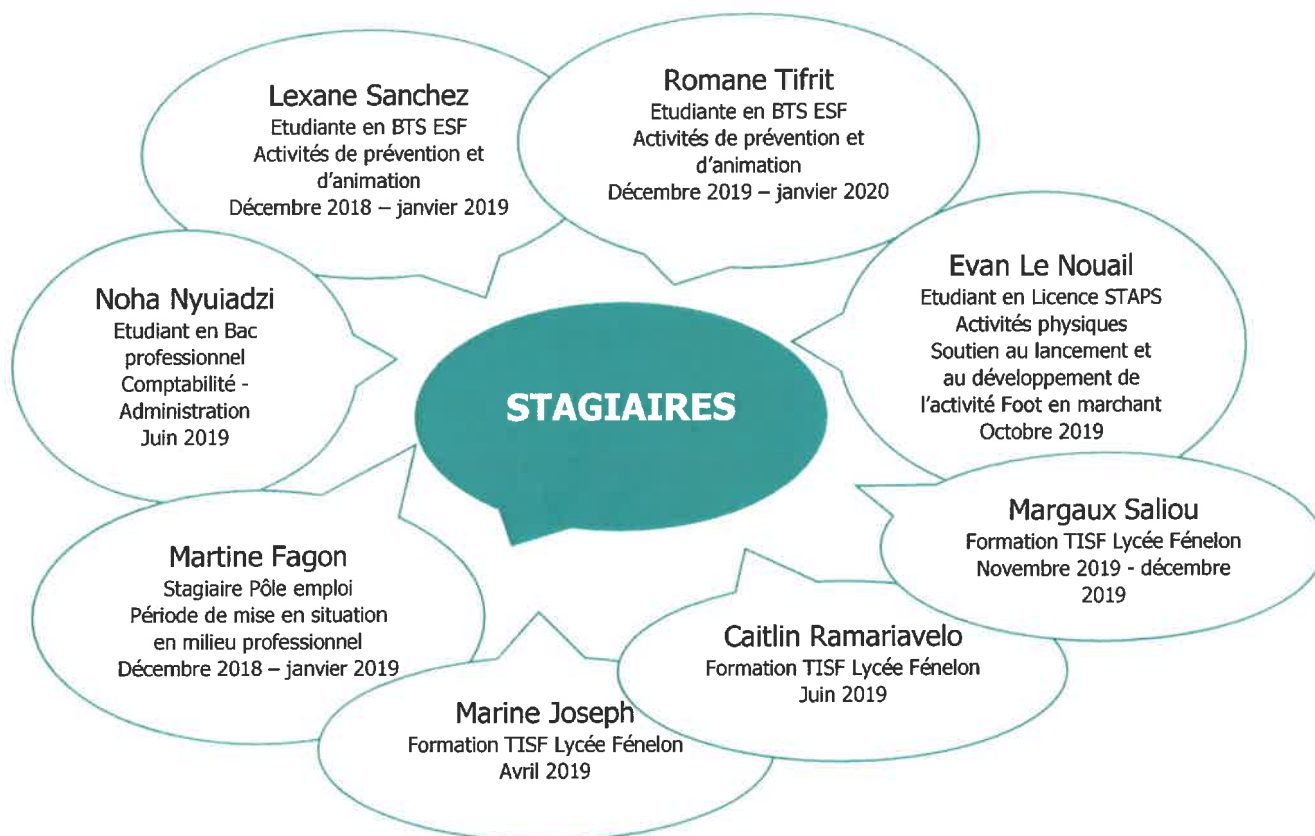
Lexane Sanchez
Etudiante en BTS ESF
Activités de prévention et d'animation
Décembre 2018 – janvier 2019

Romane Tifrit
Etudiante en BTS ESF
Activités de prévention et d'animation
Décembre 2019 – janvier 2020

Noha Nyuiadzi
Etudiant en Bac professionnel
Comptabilité - Administration
Juin 2019

STAGIAIRES

Evan Le Nouail
Etudiant en Licence STAPS
Activités physiques
Soutien au lancement et au développement de l'activité Foot en marchant
Octobre 2019

Margaux Saliou
Formation TISF Lycée Fénelon
Novembre 2019 - décembre 2019

Martine Fagon
Stagiaire Pôle emploi
Période de mise en situation en milieu professionnel
Décembre 2018 – janvier 2019

Caitlin Ramariavelo
Formation TISF Lycée Fénelon
Juin 2019

Marine Joseph
Formation TISF Lycée Fénelon
Avril 2019